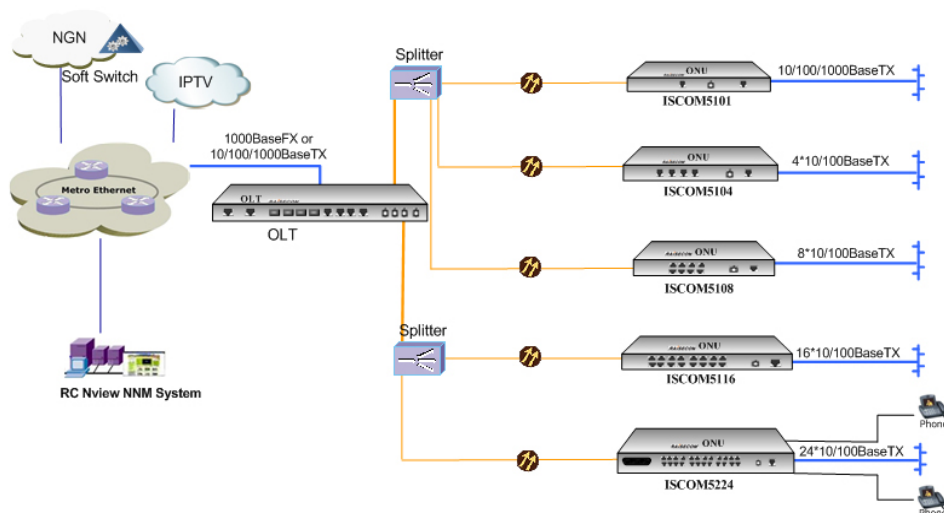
NGN

Soft Switch

IPTV

Metro Ethernet

1000BaseFX or
10/100/1000BaseTX

OLT

OLT

RC Nview NNM System

Splitter

Splitter

ONU
ISCOM5101
10/100/1000BaseTX

ONU
ISCOM5104
4*10/100BaseTX

ONU
ISCOM5108
8*10/100BaseTX

ONU
ISCOM5116
16*10/100BaseTX

ONU
ISCOM5224
24*10/100BaseTX

Phone

Phone